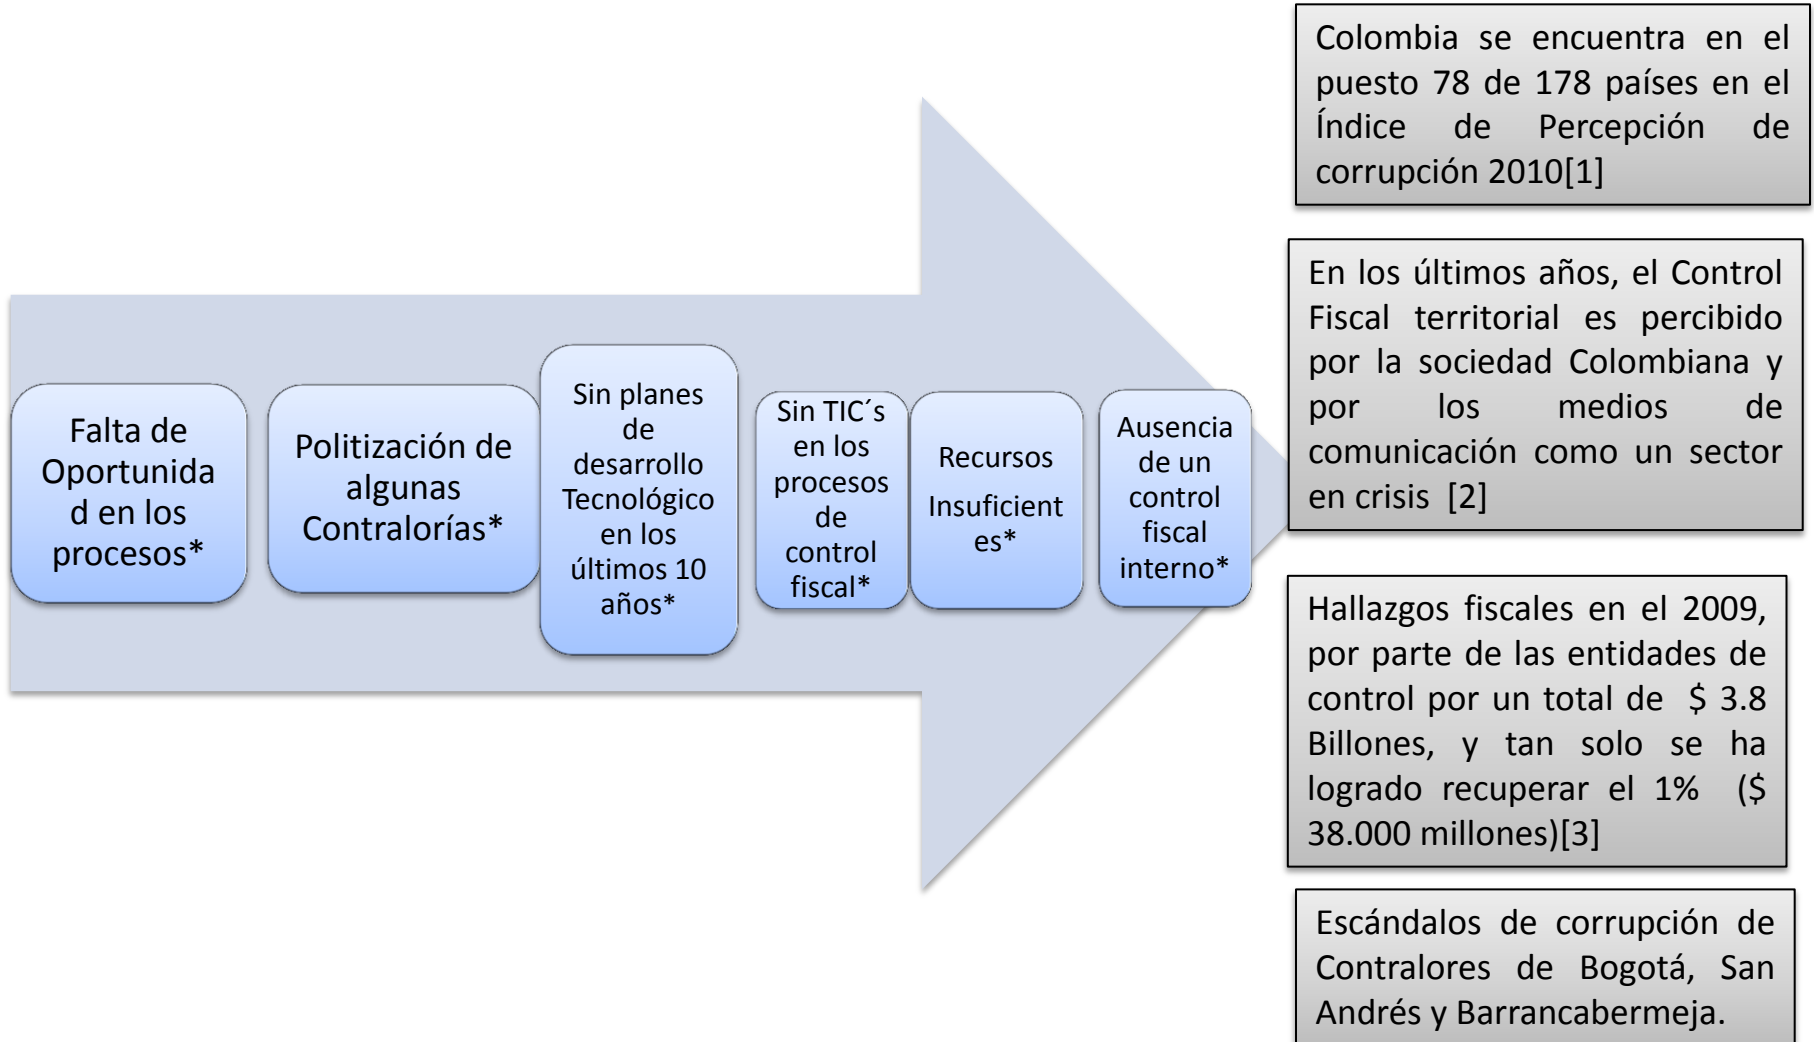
Falta de Oportunidad en los procesos*

Politización de algunas Contralorías*

Sin planes de desarrollo Tecnológico en los últimos 10 años*

Sin TIC´s en los procesos de control fiscal*

Recursos Insuficientes*

Ausencia de un control fiscal interno*

Colombia se encuentra en el puesto 78 de 178 países en el Índice de Percepción de corrupción 2010[1]

En los últimos años, el Control Fiscal territorial es percibido por la sociedad Colombiana y por los medios de comunicación como un sector en crisis [2]

Hallazgos fiscales en el 2009, por parte de las entidades de control por un total de $ 3.8 Billones, y tan solo se ha logrado recuperar el 1% ($ 38.000 millones)[3]

Escándalos de corrupción de Contralores de Bogotá, San Andrés y Barrancabermeja.